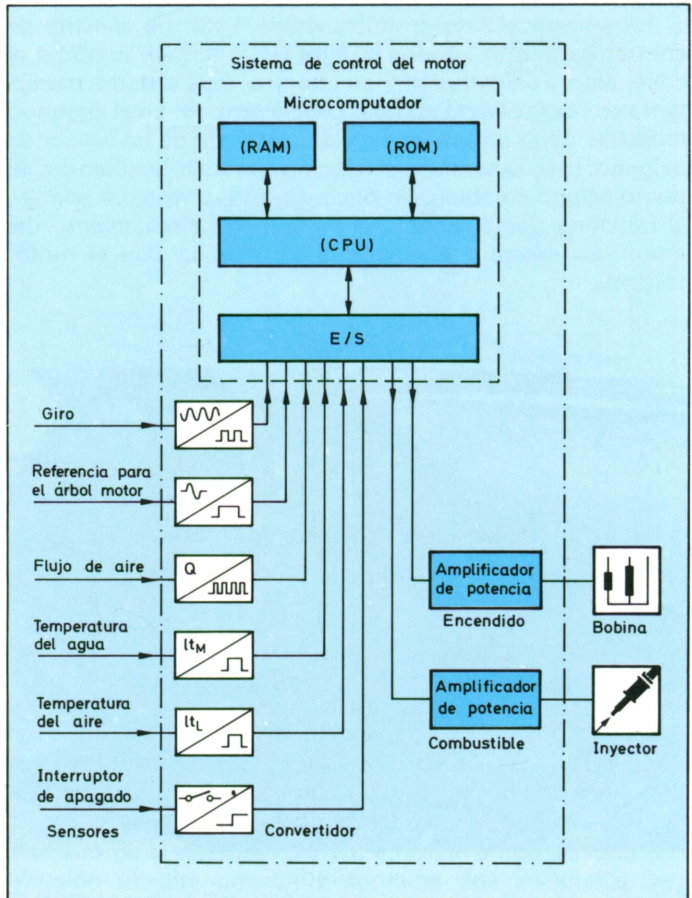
Sistema de control del motor

Microcomputador

(RAM)

(ROM)

(CPU)

E/S

Giro

Referencia para el árbol motor

Flujo de aire

Q

Temperatura del agua

$lt_M$

Temperatura del aire

$lt_L$

Interruptor de apagado

Sensores

Convertidor

Amplificador de potencia

Encendido

Bobina

Amplificador de potencia

Combustible

Inyector